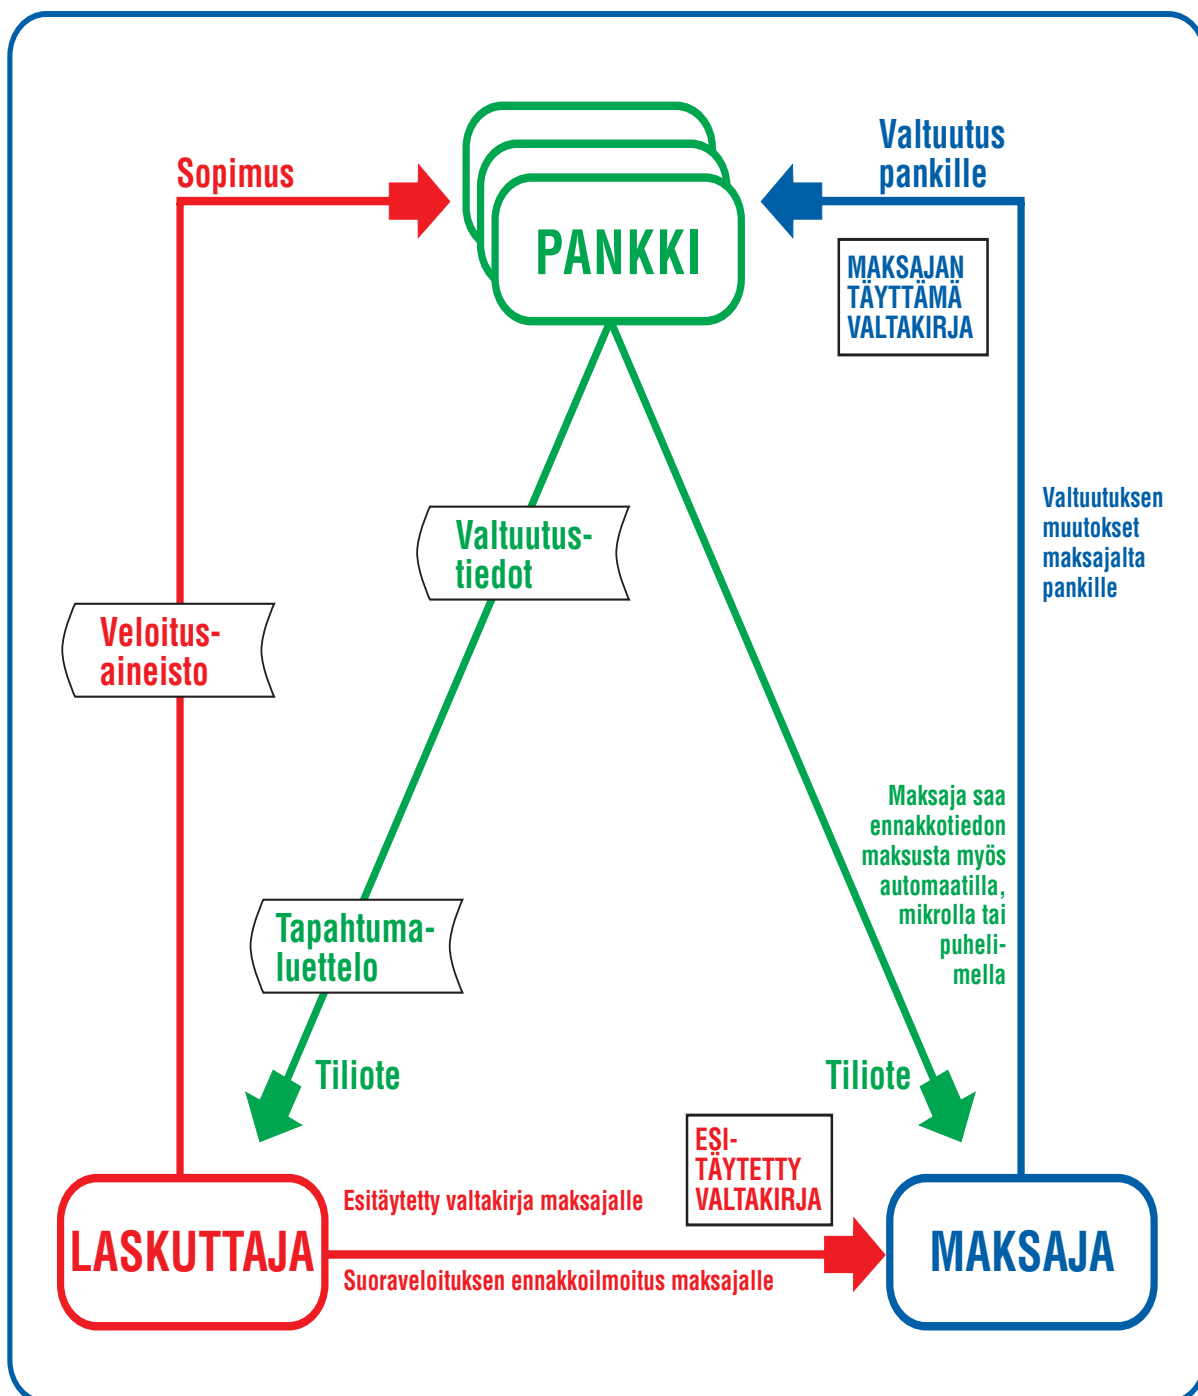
Sopimus

PANKKI

Valtuutus pankille

MAKSAJAN TÄYTTÄMÄ VALTAKIRJA

Valtuutuksen muutokset maksajalta pankille

Valtuutus-tiedot

Veloitus-aineisto

Maksaja saa ennakkotiedon maksusta myös automaatilla, mikrolla tai puheli-mella

Tapahtuma-luettelo

Tiliote

Tiliote

ESI-TÄYTETTY VALTAKIRJA

LASKUTTAJA

Esitäytetty valtakirja maksajalle

Suoraveloituksen ennakkoilmoitus maksajalle

MAKSAJA